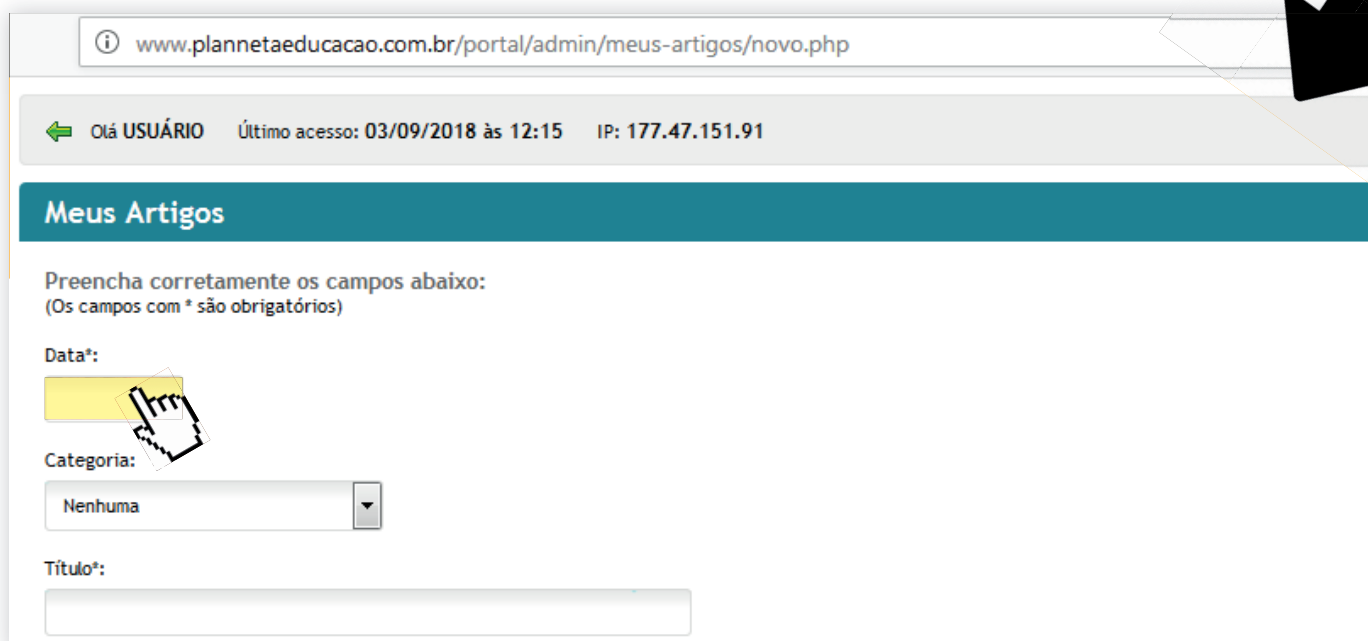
www.plannetaeducacao.com.br/portal/admin/meus-artigos/novo.php

Olá USUÁRIO Último acesso: 03/09/2018 às 12:15 IP: 177.47.151.91

Meus Artigos

Preencha corretamente os campos abaixo:
(Os campos com * são obrigatórios)

Data*:

Categoria:

Nenhuma

Título*: